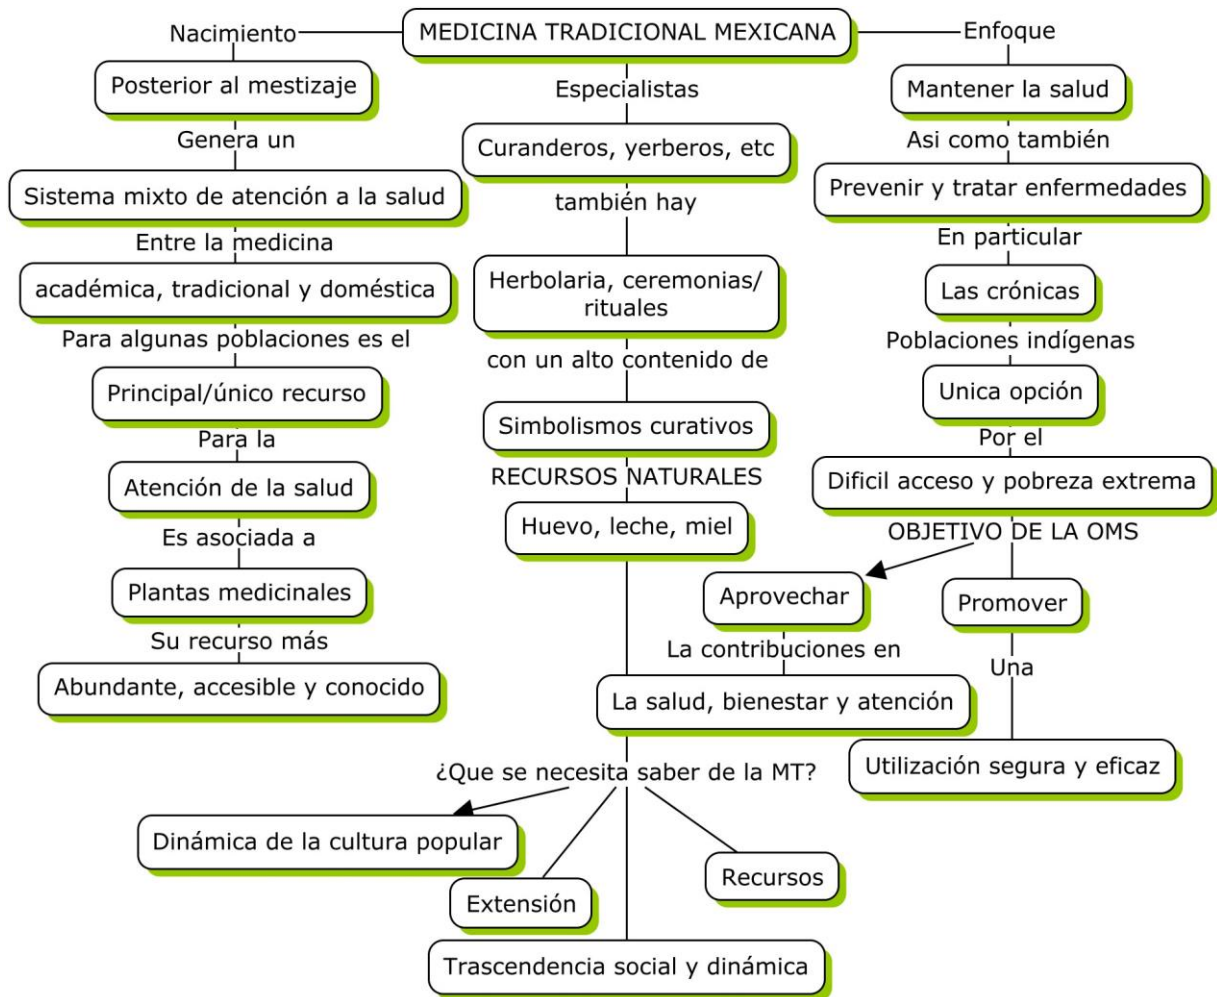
MEDICINA TRADICIONAL MEXICANA

Nacimiento

Posterior al mestizaje

Genera un

Sistema mixto de atención a la salud

Entre la medicina

académica, tradicional y doméstica

Para algunas poblaciones es el

Principal/único recurso

Para la

Atención de la salud

Es asociada a

Plantas medicinales

Su recurso más

Abundante, accesible y conocido

Especialistas

Curanderos, yerberos, etc

también hay

Herbolaria, ceremonias/ rituales

con un alto contenido de

Simbolismos curativos

RECURSOS NATURALES

Huevo, leche, miel

Enfoque

Mantener la salud

Asi como también

Prevenir y tratar enfermedades

En particular

Las crónicas

Poblaciones indígenas

Unica opción

Por el

Dificil acceso y pobreza extrema

OBJETIVO DE LA OMS

Aprovechar

La contribuciones en

La salud, bienestar y atención

Promover

Una

Utilización segura y eficaz

¿Que se necesita saber de la MT?

Dinámica de la cultura popular

Extensión

Recursos

Trascendencia social y dinámica